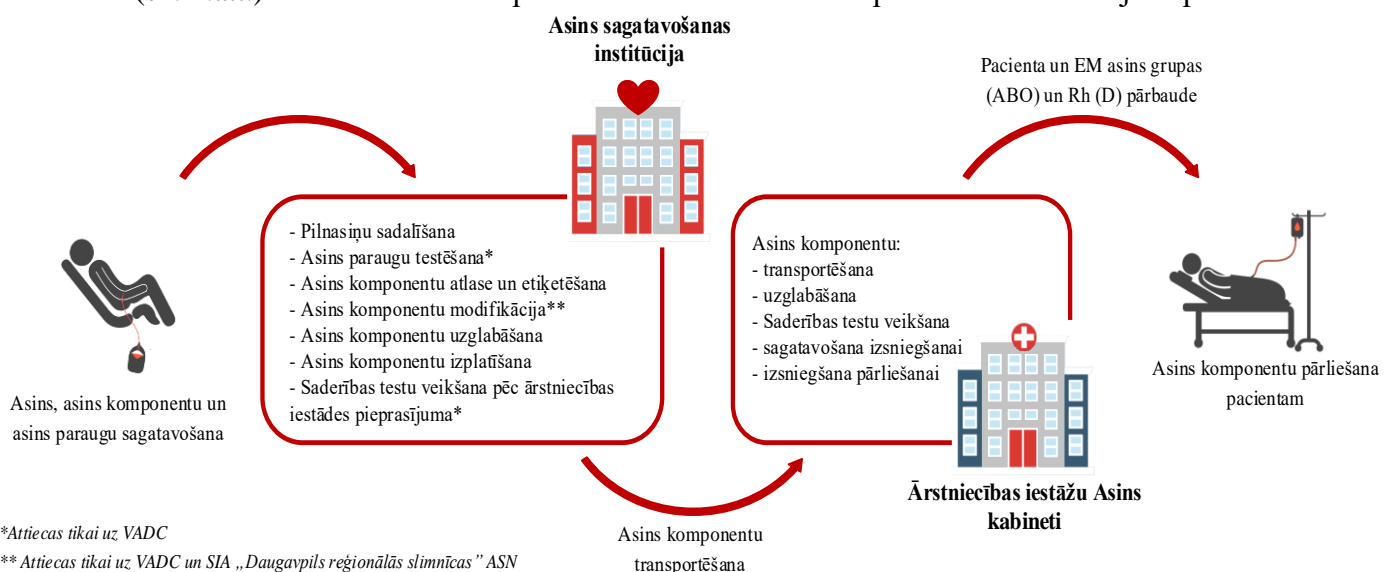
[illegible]

Asins sagatavošanas institūcija

Pacienta un EM asins grupas (ABO) un Rh (D) pārbaude

- Pilnasiņu sadalīšana
- Asins paraugu testēšana*
- Asins komponentu atlase un etiķetēšana
- Asins komponentu modifikācija**
- Asins komponentu uzglabāšana
- Asins komponentu izplatīšana
- Saderības testu veikšana pēc ārstniecības iestādes pieprasījuma*

Asins komponentu:
- transportēšana
- uzglabāšana
- Saderības testu veikšana
- sagatavošana izsniegšanai
- izsniegšana pārliešanai

Asins, asins komponentu un asins paraugu sagatavošana

Asins komponentu pārliešana pacientam

Ārstniecības iestāžu Asins kabineti

Asins komponentu transportēšana

*Attiecas tikai uz VADC
** Attiecas tikai uz VADC un SIA „Daugavpils reģionālās slimnīcas" ASN